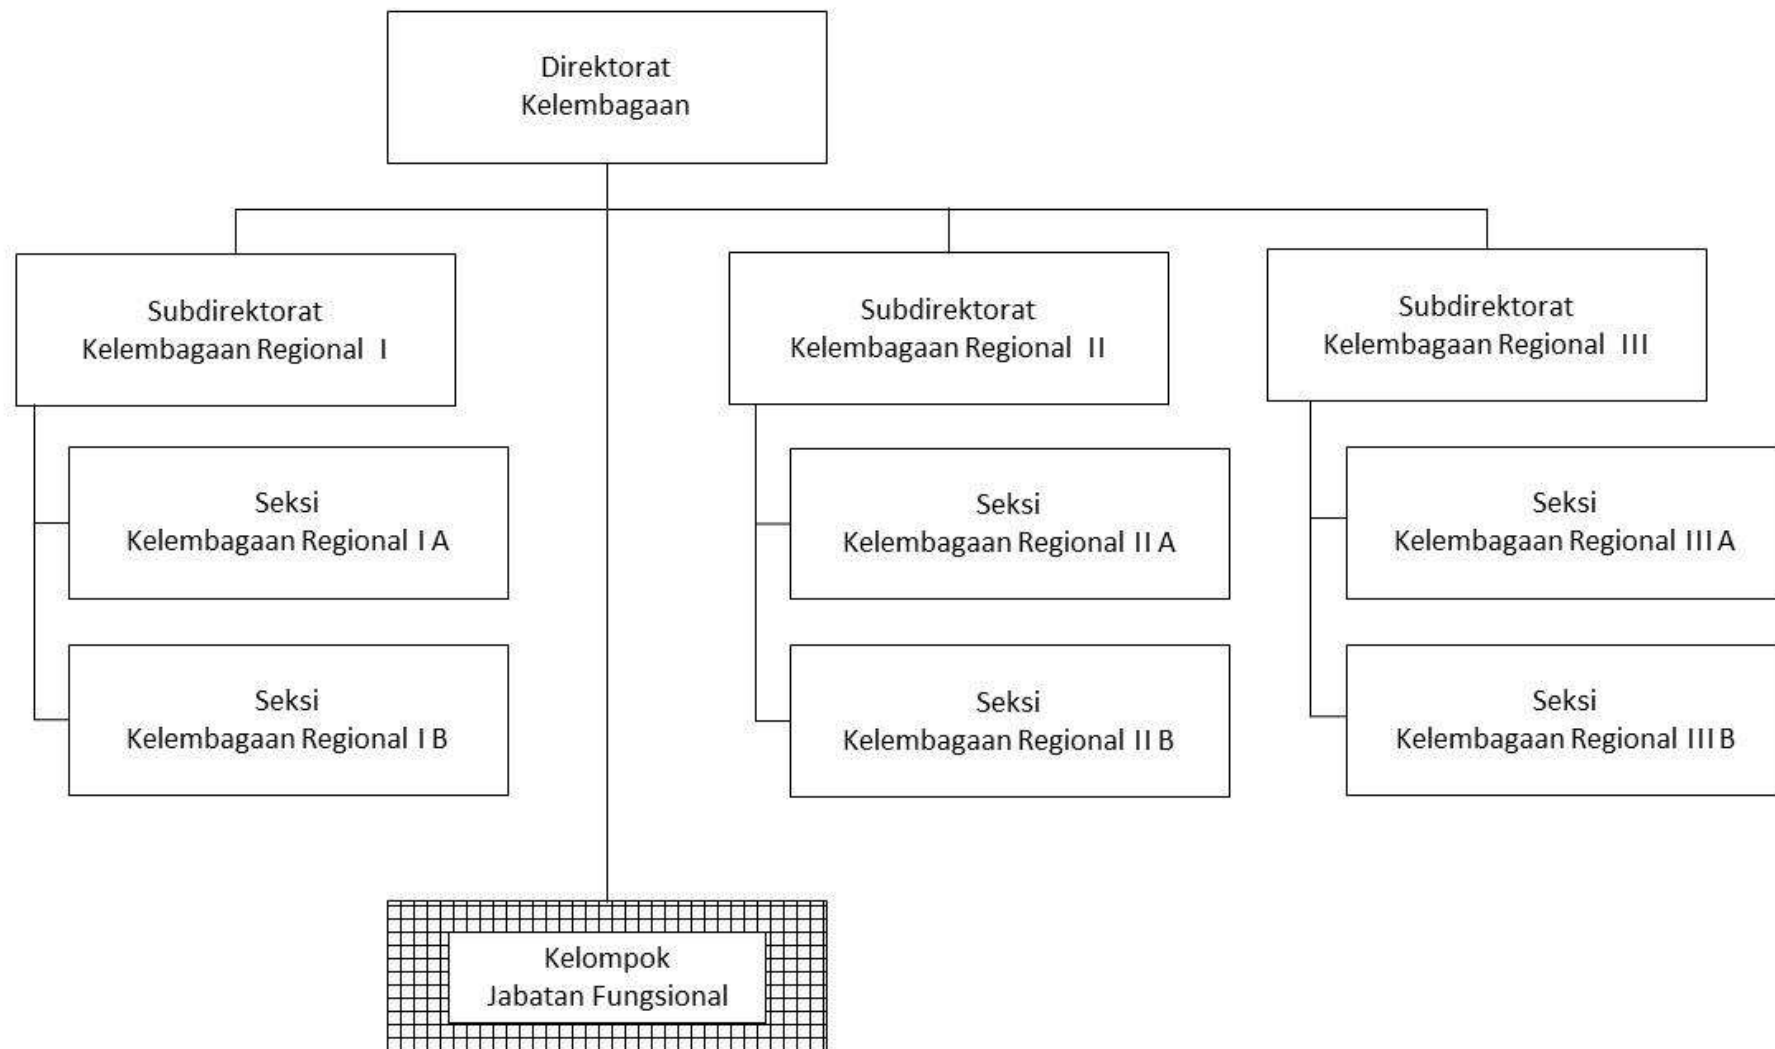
Direktorat
Kelembagaan

Subdirektorat
Kelembagaan Regional I

Seksi
Kelembagaan Regional I A

Seksi
Kelembagaan Regional I B

Subdirektorat
Kelembagaan Regional II

Seksi
Kelembagaan Regional II A

Seksi
Kelembagaan Regional II B

Subdirektorat
Kelembagaan Regional III

Seksi
Kelembagaan Regional III A

Seksi
Kelembagaan Regional III B

Kelompok
Jabatan Fungsional